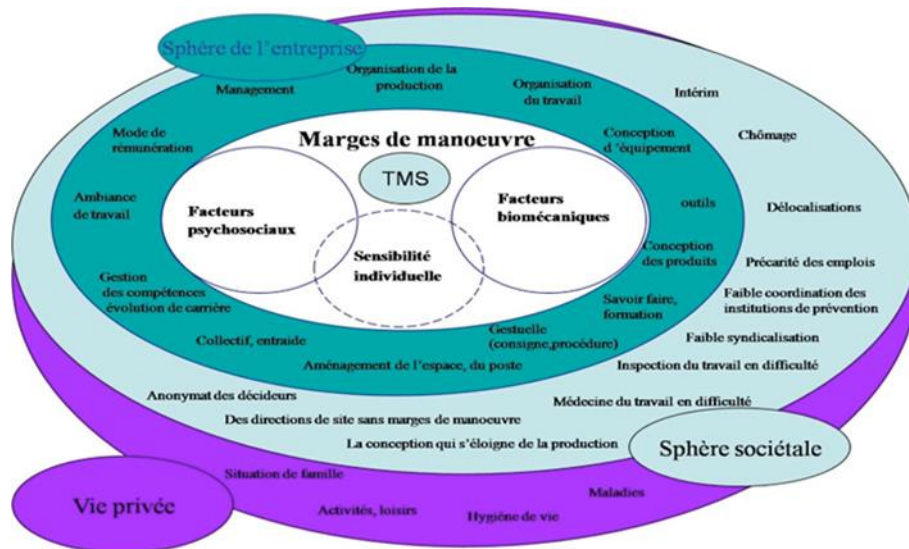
Sphère de l'entreprise

Management

Organisation de la production

Organisation du travail

Intérim

Mode de rémunération

Marges de manoeuvre

Conception d'équipement

Chômage

TMS

Ambiance de travail

Facteurs psychosociaux

Facteurs biomécaniques

outils

Délocalisations

Sensibilité individuelle

Conception des produits

Précarité des emplois

Gestion des compétences évolution de carrière

Savoir faire, formation

Faible coordination des institutions de prévention

Collectif, entraide

Gestuelle (consigne,procédure)

Faible syndicalisation

Aménagement de l'espace, du poste

Inspection du travail en difficulté

Anonymat des décideurs

Médecine du travail en difficulté

Des directions de site sans marges de manoeuvre

La conception qui s'éloigne de la production

Sphère sociétale

Situation de famille

Vie privée

Maladies

Activités, loisirs

Hygiène de vie